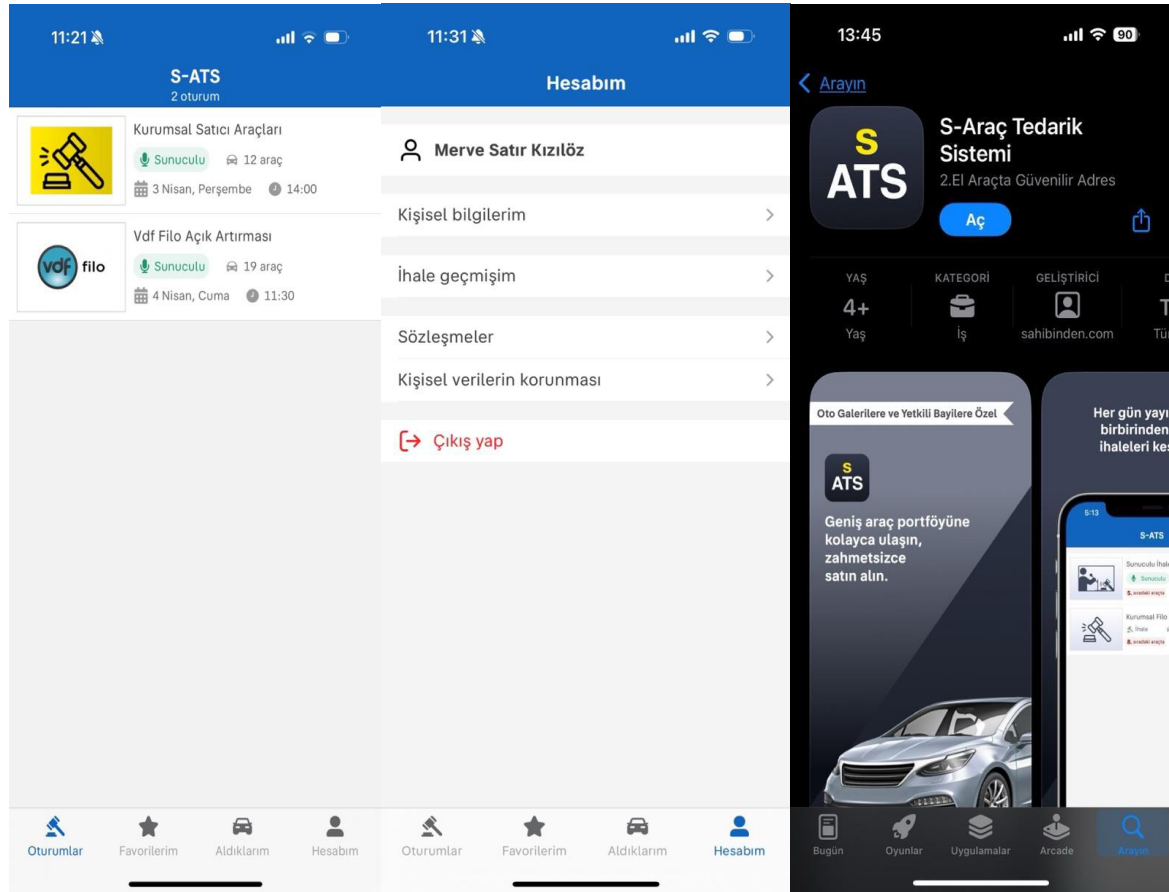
11:21

S-ATS
2 oturum

Kurumsal Satıcı Araçları
Sunuculu 12 araç
3 Nisan, Perşembe 14:00

vdf filo

Vdf Filo Açık Artırması
Sunuculu 19 araç
4 Nisan, Cuma 11:30

Oturumlar Favorilerim Aldıklarım Hesabım

11:31

Hesabım

Merve Satır Kızılöz

Kişisel bilgilerim

İhale geçmişim

Sözleşmeler

Kişisel verilerin korunması

Çıkış yap

Oturumlar Favorilerim Aldıklarım Hesabım

13:45 90

Arayın

S ATS

S-Araç Tedarik Sistemi
2.El Araçta Güvenilir Adres

Aç

YAŞ
4+
Yaş

KATEGORİ
İş

GELİŞTİRİCİ
sahibinden.com

D
T
Tü

Oto Galerilere ve Yetkili Bayilere Özel

S ATS

Geniş araç portföyüne kolayca ulaşın, zahmetsizce satın alın.

Her gün yayı
birbirinden
ihaleleri kes

5:13
S-ATS
Sunuculu İhale
Sunuculu
Kurumsal Filo
İhale

Bugün Oyunlar Uygulamalar Arcade Arayın